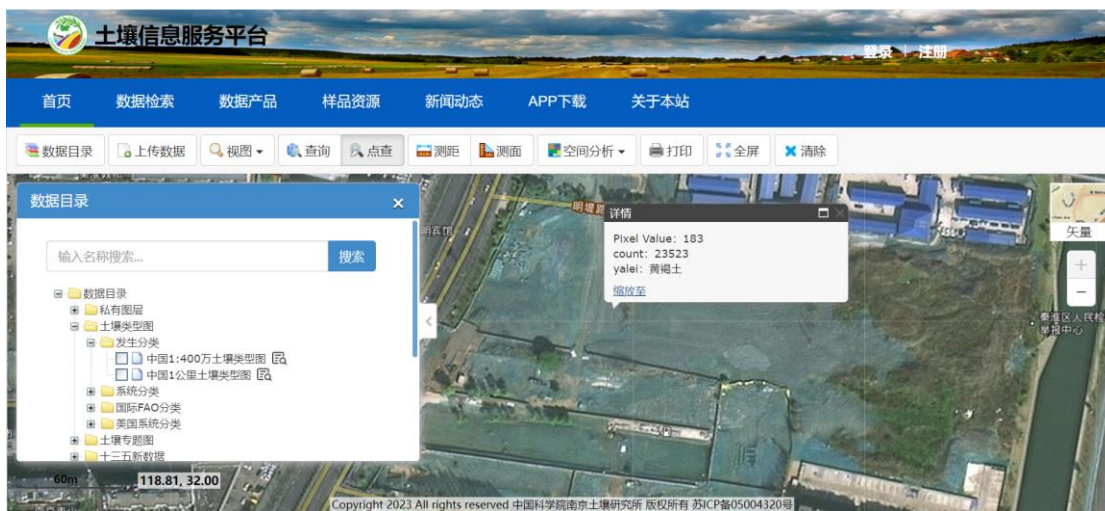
土壤信息服务平台

登录 | 注册

首页 数据检索 数据产品 样品资源 新闻动态 APP下载 关于本站

数据目录 上传数据 视图 查询 点查 测距 测面 空间分析 打印 全屏 清除

数据目录 ×

输入名称搜索... 搜索

数据目录
私有图层
土壤类型图
发生分类
中国1:400万土壤类型图
中国1公里土壤类型图
系统分类
国际FAO分类
美国系统分类
土壤专题图
十三五新数据

详情
Pixel Value: 183
count: 23523
yalel: 黄褐土
缩放至

明理路

矢量

秦淮区人民检察院中心

60m
118.81, 32.00

Copyright 2023 All rights reserved 中国科学院南京土壤研究所 版权所有 苏ICP备05004320号